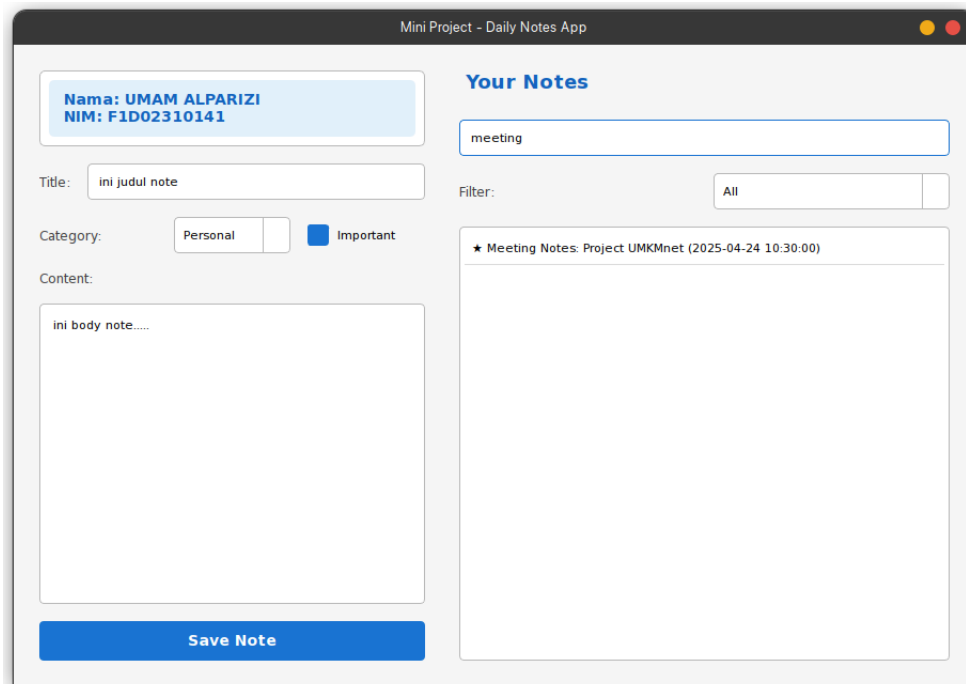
Mini Project - Daily Notes App

Nama: UMAM ALPARIZI
NIM: F1D02310141

Title: ini judul note

Category: Personal Important

Content:

ini body note.....

Save Note

Your Notes

meeting

Filter: All

★ Meeting Notes: Project UMKMnet (2025-04-24 10:30:00)